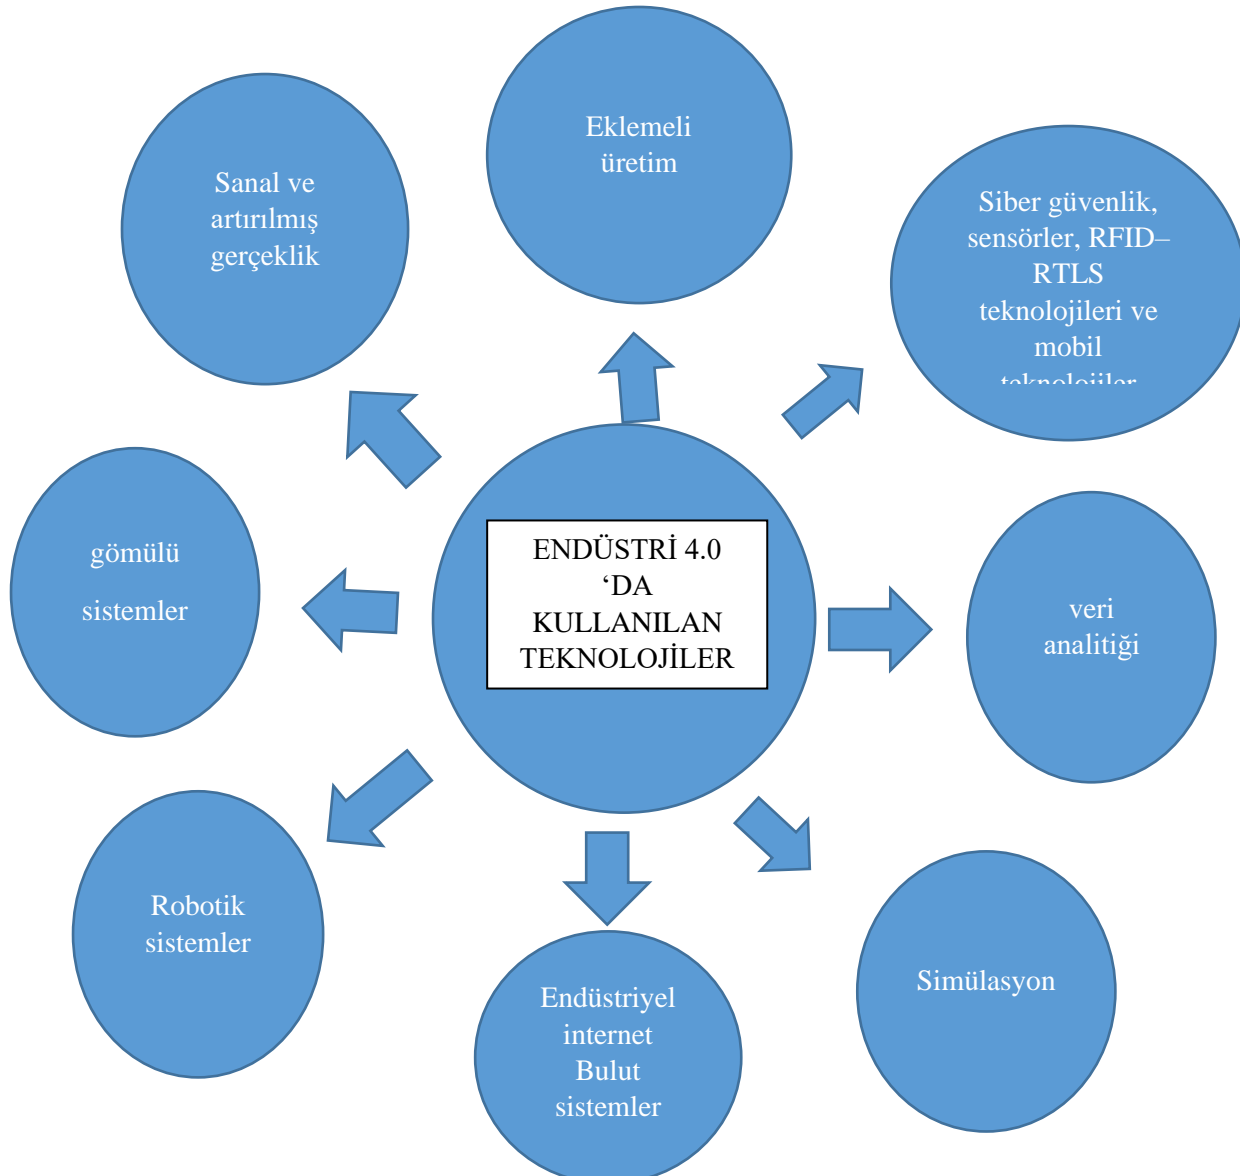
Eklemeli üretim

Sanal ve artırılmış gerçeklik

Siber güvenlik, sensörler, RFID–RTLS teknolojileri ve mobil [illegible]

ENDÜSTRİ 4.0 ‘DA KULLANILAN TEKNOLOJİLER

gömülü

sistemler

veri analitiği

Robotik sistemler

Endüstriyel internet Bulut sistemler

Simülasyon